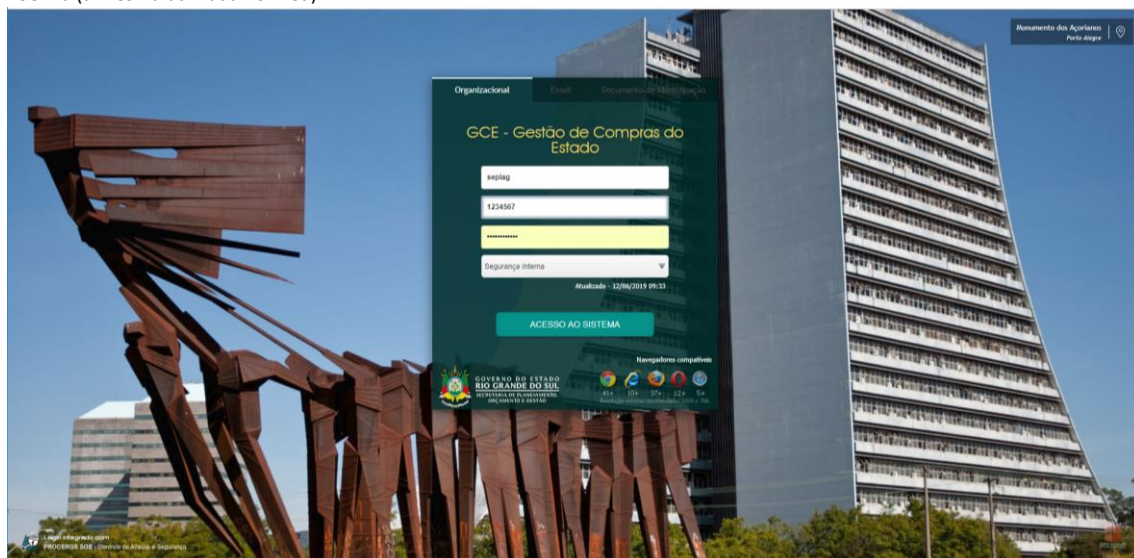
Monumento dos Açorianos
Porto Alegre

Organizacional
Email
Documento de Identificação

GCE - Gestão de Compras do Estado

seplag

1234567

••••••••••••

Segurança Interna

Atualizado - 12/06/2019 09:33

ACESSO AO SISTEMA

Navegadores compatíveis

GOVERNO DO ESTADO
RIO GRANDE DO SUL
SECRETARIA DE PLANEJAMENTO, ORÇAMENTO E GESTÃO

41+ 10+ 37+ 12+ 5+
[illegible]

Login integrado com
PROCERGS SOE - Controle de Acesso e Segurança